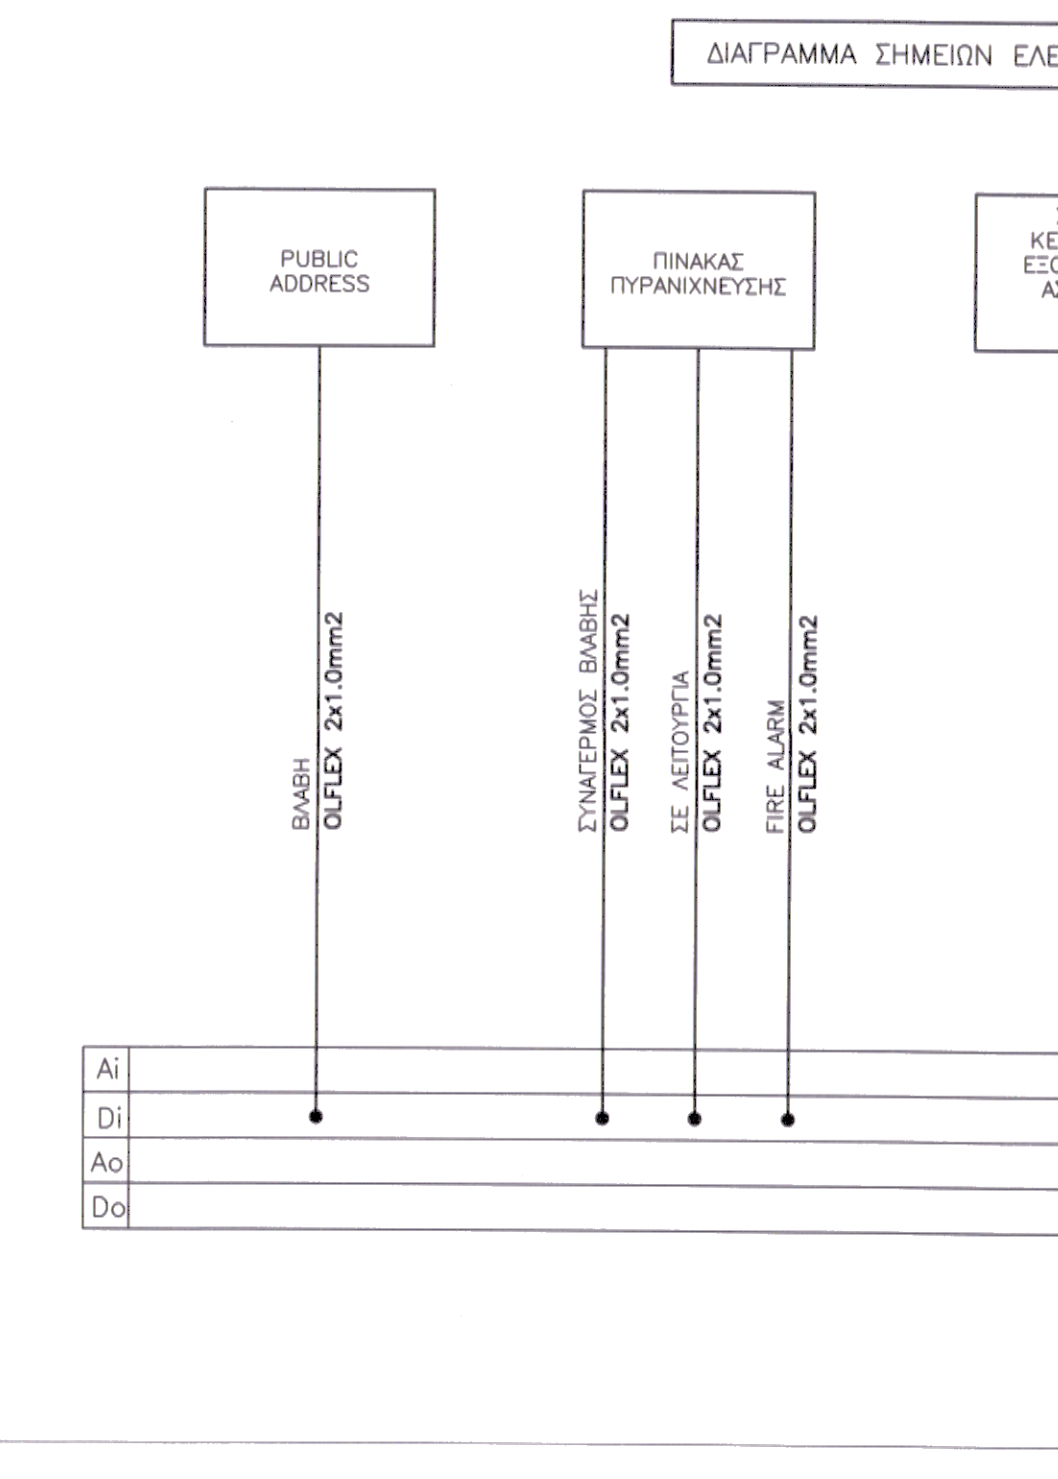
ΔΙΑΓΡΑΜΜΑ ΣΗΜΕΙΩΝ ΕΛΕ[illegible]

PUBLIC ADDRESS

ΠΙΝΑΚΑΣ ΠΥΡΑΝΙΧΝΕΥΣΗΣ

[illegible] ΚΕ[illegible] ΕΞ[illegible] Α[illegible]

ΒΛΑΒΗ
OLFLEX 2x1.0mm2

ΣΥΝΑΓΕΡΜΟΣ ΒΛΑΒΗΣ
OLFLEX 2x1.0mm2

ΣΕ ΛΕΙΤΟΥΡΓΙΑ
OLFLEX 2x1.0mm2

FIRE ALARM
OLFLEX 2x1.0mm2

Ai
Di
Ao
Do